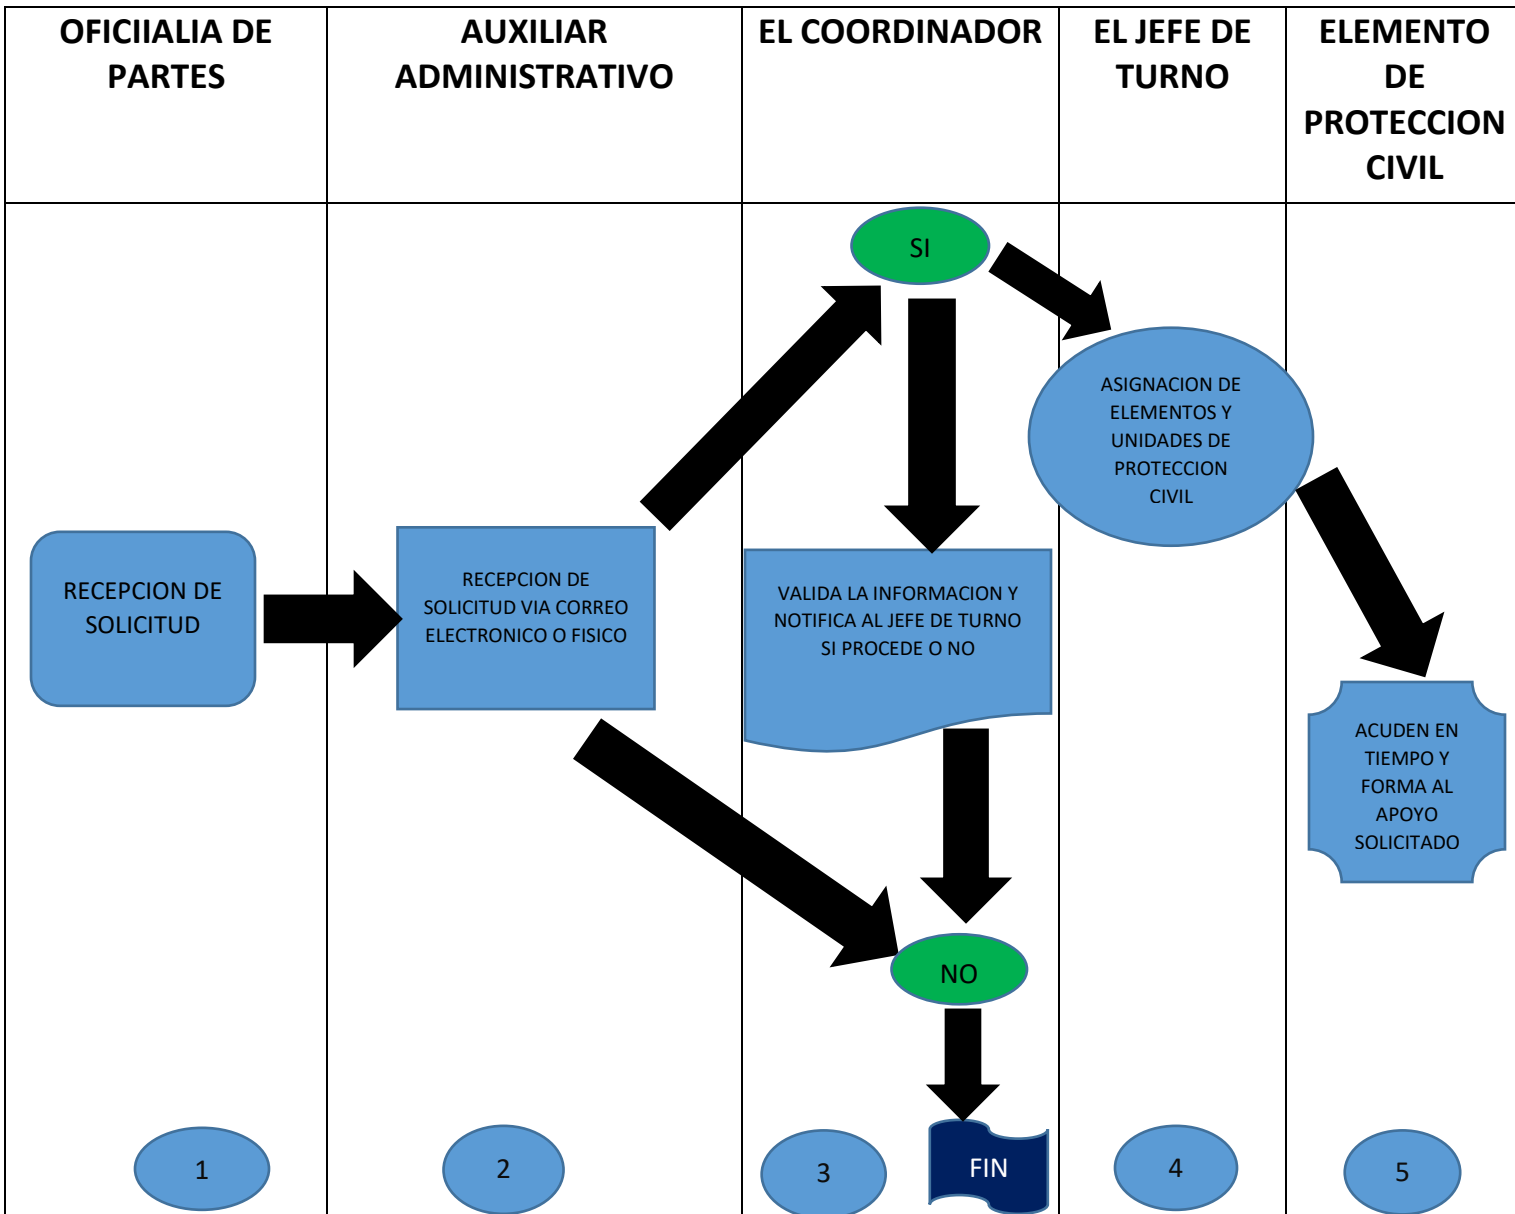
| OFICIIALIA DE PARTES | AUXILIAR ADMINISTRATIVO | EL COORDINADOR | EL JEFE DE TURNO | ELEMENTO DE PROTECCION CIVIL |
|---|---|---|---|---|
| RECEPCION DE SOLICITUD | RECEPCION DE SOLICITUD VIA CORREO ELECTRONICO O FISICO | SI<br>VALIDA LA INFORMACION Y NOTIFICA AL JEFE DE TURNO SI PROCEDE O NO<br>NO<br>FIN | ASIGNACION DE ELEMENTOS Y UNIDADES DE PROTECCION CIVIL | ACUDEN EN TIEMPO Y FORMA AL APOYO SOLICITADO |
| 1 | 2 | 3 | 4 | 5 |